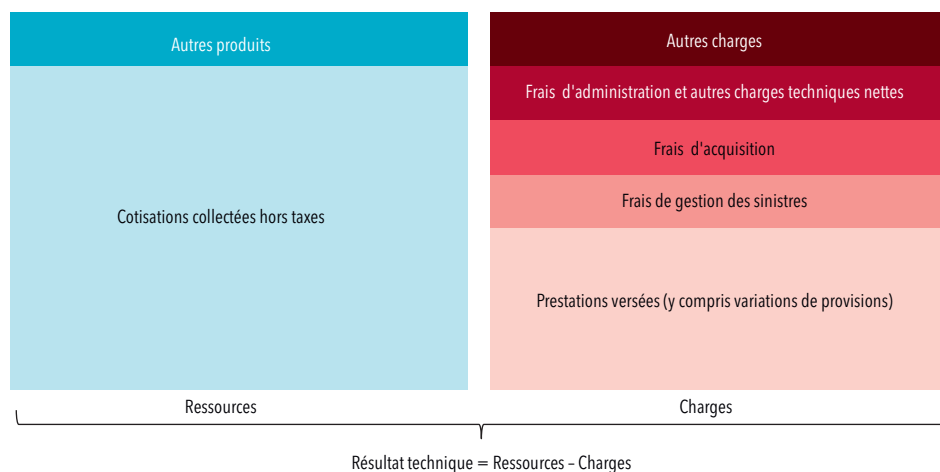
Autres produits

Cotisations collectées hors taxes

Autres charges

Frais d'administration et autres charges techniques nettes

Frais d'acquisition

Frais de gestion des sinistres

Prestations versées (y compris variations de provisions)

Ressources

Charges

Résultat technique = Ressources – Charges